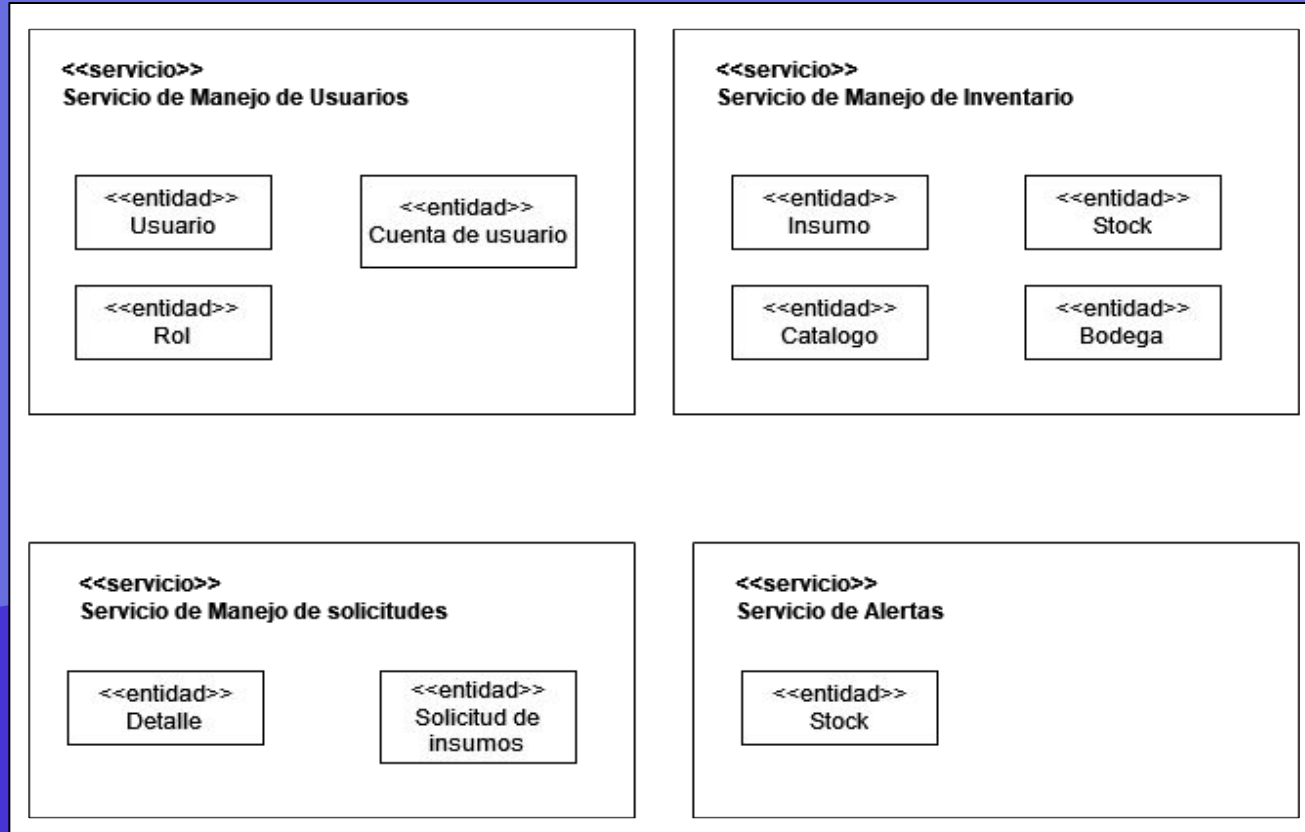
<<servicio>>
Servicio de Manejo de Usuarios

<<entidad>>
Usuario

<<entidad>>
Cuenta de usuario

<<entidad>>
Rol

<<servicio>>
Servicio de Manejo de Inventario

<<entidad>>
Insumo

<<entidad>>
Stock

<<entidad>>
Catalogo

<<entidad>>
Bodega

<<servicio>>
Servicio de Manejo de solicitudes

<<entidad>>
Detalle

<<entidad>>
Solicitud de insumos

<<servicio>>
Servicio de Alertas

<<entidad>>
Stock